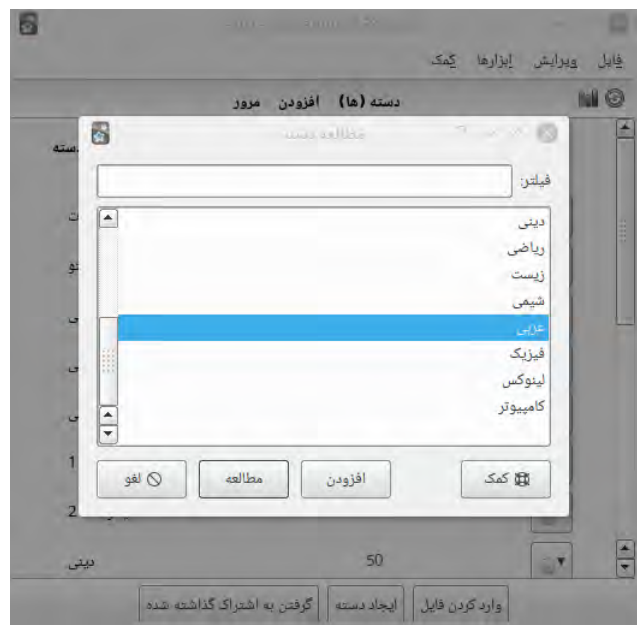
فایل ویرایش ابزارها کمک

دسته (ها) افزودن مرور

مطالعه دسته

فیلتر:

دینی
ریاضی
زیست
شیمی
عربی
فیزیک
لینوکس
کامپیوتر

کمک
افزودن
مطالعه
لغو

دسته
ت
نو
1
2
دینی
50

وارد کردن فایل
ایجاد دسته
گرفتن به اشتراک گذاشته شده